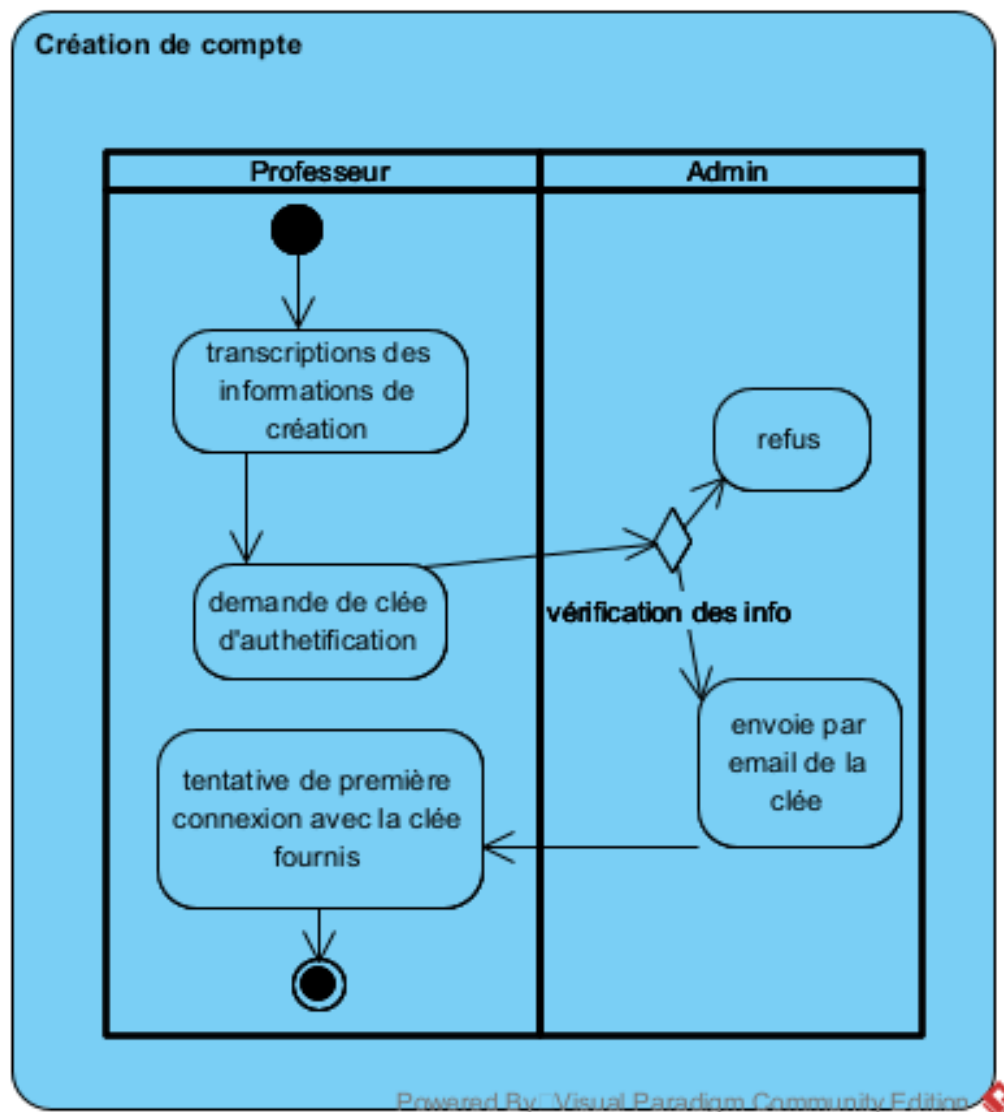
Création de compte

Professeur

Admin

transcriptions des informations de création

refus

demande de clée d'authetification

vérification des info

envoie par email de la clée

tentative de première connexion avec la clée fournis

Powered By: Visual Paradigm Community Edition